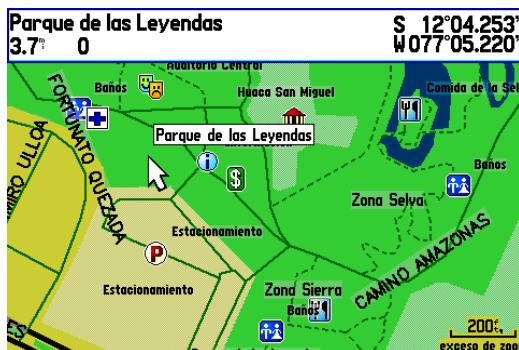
Parque de las Leyendas
3.7 0
S 12°04.253'
W077°05.220'

Auditorio Central
Baños
Huaca San Miguel
Comida de la Sel
FORTUNATO QUEZADA
MIRO ULLOA
Parque de las Leyendas
Baños
Zona Selva
Estacionamiento
CAMINO AMAZONAS
Estacionamiento
Zona Sierra
Baños
200
exceso de zoo